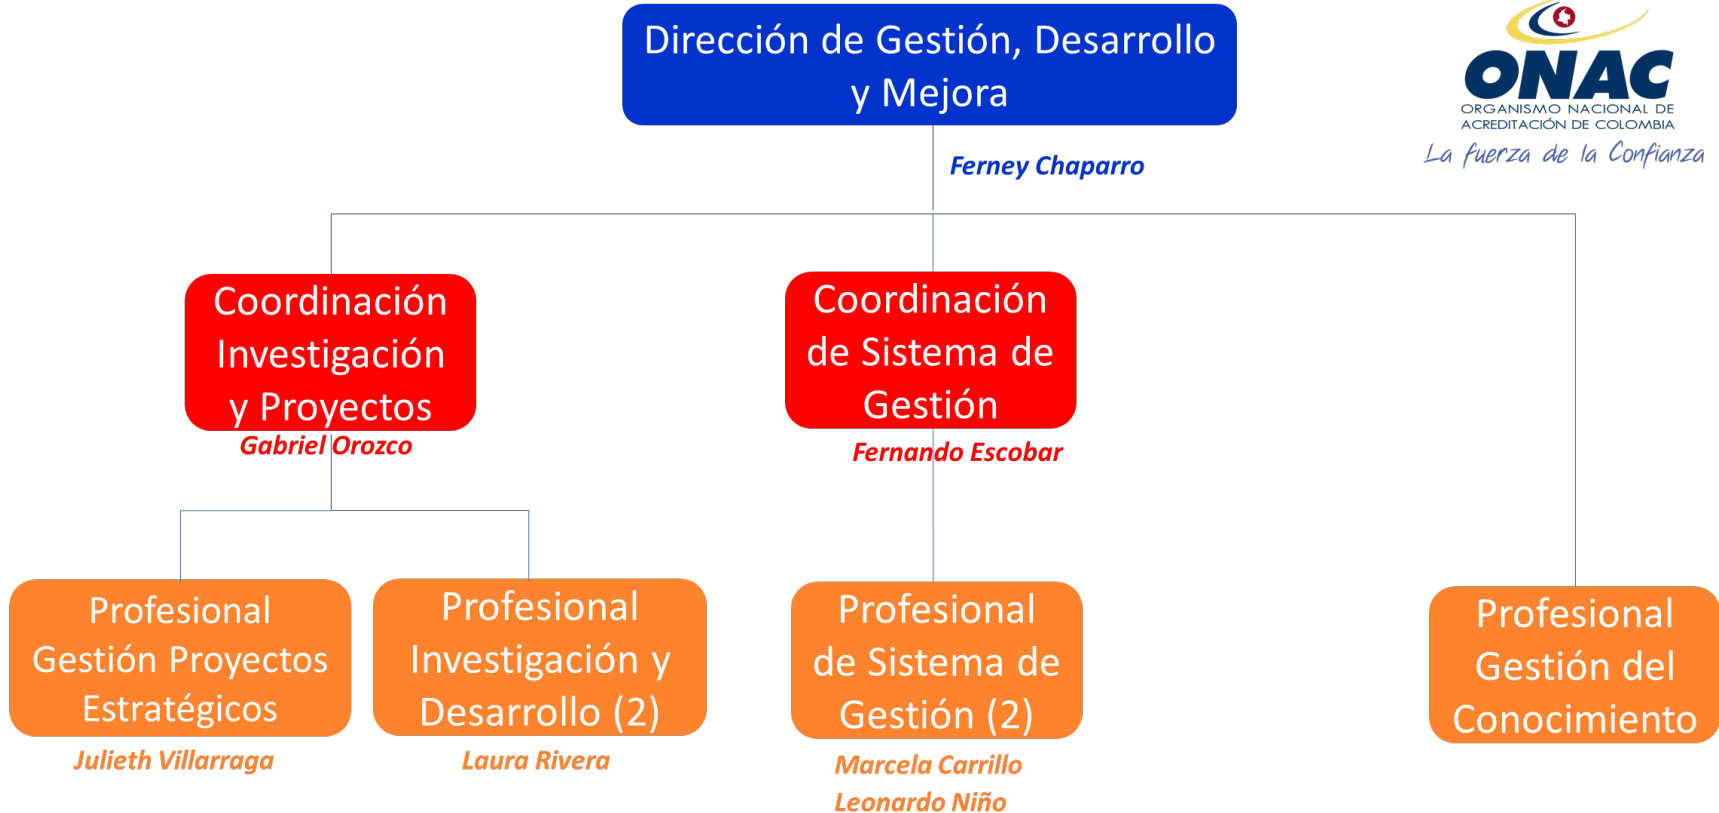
Dirección de Gestión, Desarrollo y Mejora

Ferney Chaparro

ONAC
ORGANISMO NACIONAL DE ACREDITACIÓN DE COLOMBIA
La fuerza de la Confianza

Coordinación Investigación y Proyectos
Gabriel Orozco

Coordinación de Sistema de Gestión
Fernando Escobar

Profesional Gestión Proyectos Estratégicos
Julieth Villarraga

Profesional Investigación y Desarrollo (2)
Laura Rivera

Profesional de Sistema de Gestión (2)
Marcela Carrillo
Leonardo Niño

Profesional Gestión del Conocimiento